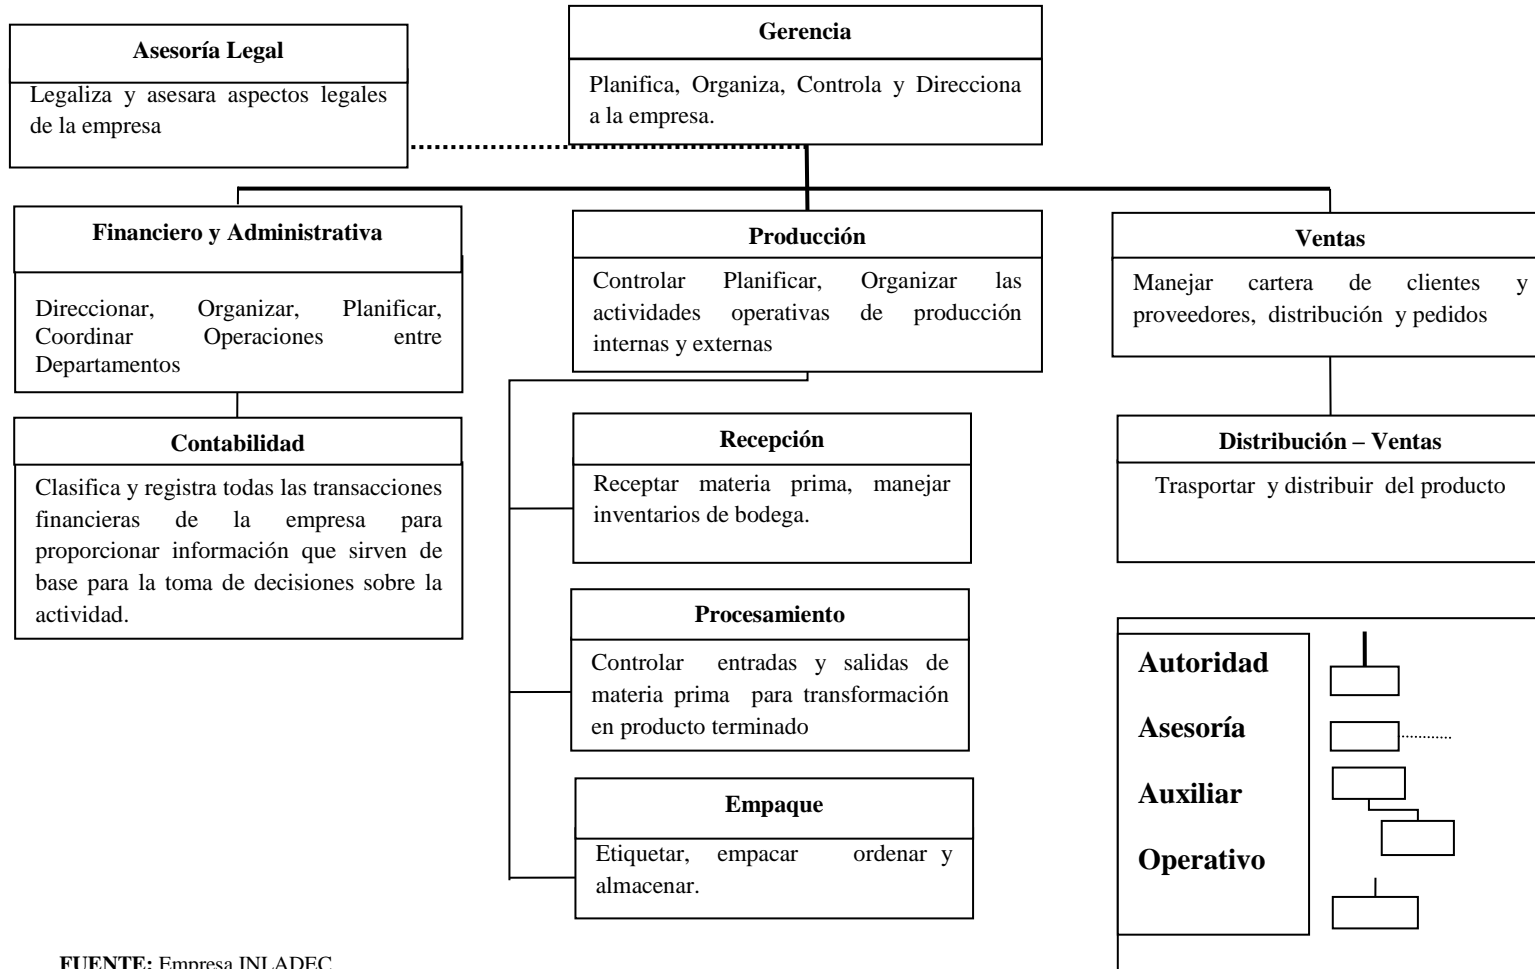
Asesoría Legal

Legaliza y asesara aspectos legales de la empresa

Gerencia

Planifica, Organiza, Controla y Direcciona a la empresa.

Financiero y Administrativa

Direccionar, Organizar, Planificar, Coordinar Operaciones entre Departamentos

Contabilidad

Clasifica y registra todas las transacciones financieras de la empresa para proporcionar información que sirven de base para la toma de decisiones sobre la actividad.

Producción

Controlar Planificar, Organizar las actividades operativas de producción internas y externas

Recepción

Receptar materia prima, manejar inventarios de bodega.

Procesamiento

Controlar entradas y salidas de materia prima para transformación en producto terminado

Empaque

Etiquetar, empacar ordenar y almacenar.

Ventas

Manejar cartera de clientes y proveedores, distribución y pedidos

Distribución – Ventas

Trasportar y distribuir del producto

Autoridad

Asesoría

Auxiliar

Operativo

FUENTE: Empresa INLADEC